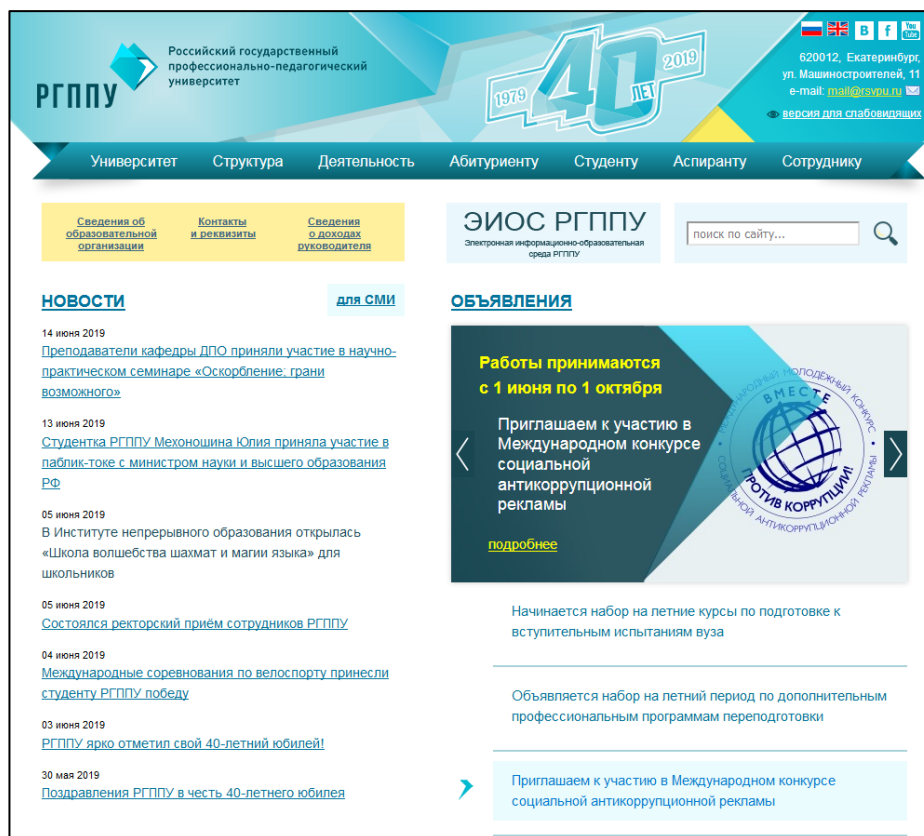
РГППУ
Российский государственный профессионально-педагогический университет

1979 40 ЛЕТ 2019

В f You Tube
620012, Екатеринбург, ул. Машиностроителей, 11
e-mail: mail@rsvpu.ru
версия для слабовидящих

Университет Структура Деятельность Абитуриенту Студенту Аспиранту Сотруднику

Сведения об образовательной организации
Контакты и реквизиты
Сведения о доходах руководителя

ЭИОС РГППУ
Электронная информационно-образовательная среда РГППУ

поиск по сайту...

НОВОСТИ
для СМИ

14 июня 2019
Преподаватели кафедры ДПО приняли участие в научно-практическом семинаре «Оскорбление: грани возможного»

13 июня 2019
Студентка РГППУ Мехоношина Юлия приняла участие в паблик-токе с министром науки и высшего образования РФ

05 июня 2019
В Институте непрерывного образования открылась «Школа волшебства шахмат и магии языка» для школьников

05 июня 2019
Состоялся ректорский приём сотрудников РГППУ

04 июня 2019
Международные соревнования по велоспорту принесли студенту РГППУ победу

03 июня 2019
РГППУ ярко отметил свой 40-летний юбилей!

30 мая 2019
Поздравления РГППУ в честь 40-летнего юбилея

ОБЪЯВЛЕНИЯ

Работы принимаются с 1 июня по 1 октября
Приглашаем к участию в Международном конкурсе социальной антикоррупционной рекламы
подробнее

Международный молодежный конкурс социальной антикоррупционной рекламы
ВМЕСТЕ ПРОТИВ КОРРУПЦИИ!

Начинается набор на летние курсы по подготовке к вступительным испытаниям вуза

Объявляется набор на летний период по дополнительным профессиональным программам переподготовки

Приглашаем к участию в Международном конкурсе социальной антикоррупционной рекламы